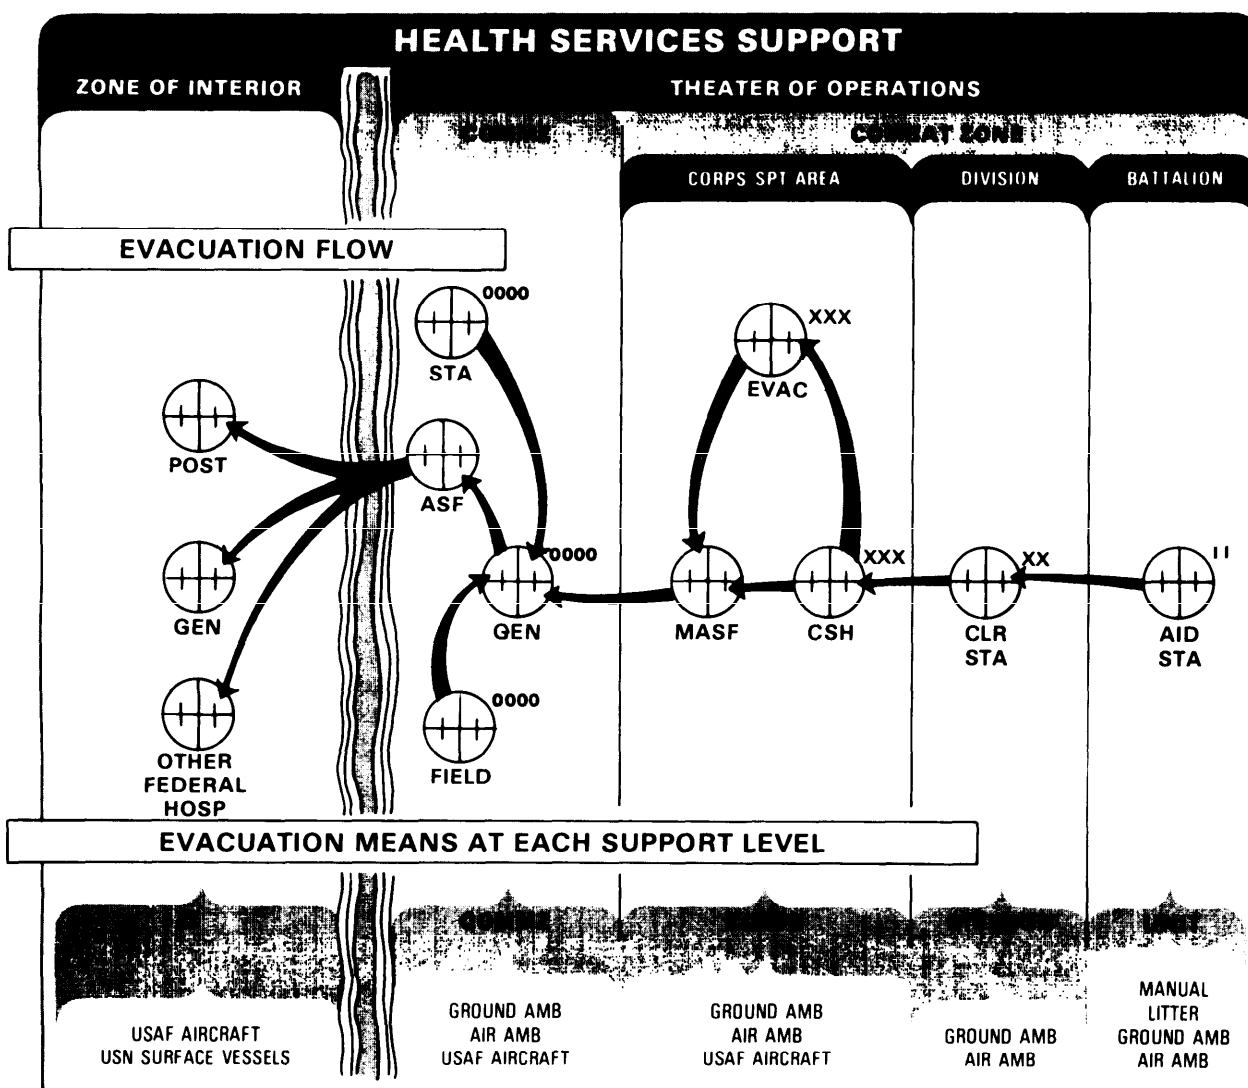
HEALTH SERVICES SUPPORT

ZONE OF INTERIOR

THEATER OF OPERATIONS

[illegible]

COMBAT ZONE

CORPS SPT AREA

DIVISION

BATTALION

EVACUATION FLOW

0000

STA

XXX

EVAC

POST

ASF

0000

XXX

XX

II

GEN

GEN

MASF

CSH

CLR STA

AID STA

0000

OTHER FEDERAL HOSP

FIELD

EVACUATION MEANS AT EACH SUPPORT LEVEL

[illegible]

USAF AIRCRAFT
USN SURFACE VESSELS

GROUND AMB
AIR AMB
USAF AIRCRAFT

GROUND AMB
AIR AMB
USAF AIRCRAFT

GROUND AMB
AIR AMB

MANUAL
LITTER
GROUND AMB
AIR AMB